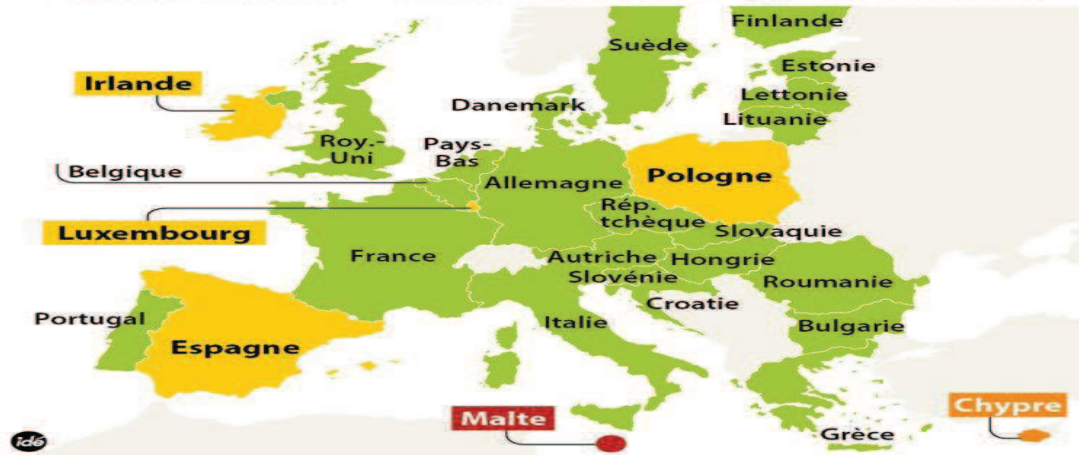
Finlande
Suède
Irlande
Estonie
Danemark
Lettonie
Lituanie
Roy.-Uni
Pays-Bas
Belgique
Allemagne
Pologne
Rép. tchèque
Luxembourg
Slovaquie
France
Autriche
Hongrie
Slovénie
Roumanie
Croatie
Portugal
Italie
Bulgarie
Espagne
Malte
Chypre
Grèce
idé